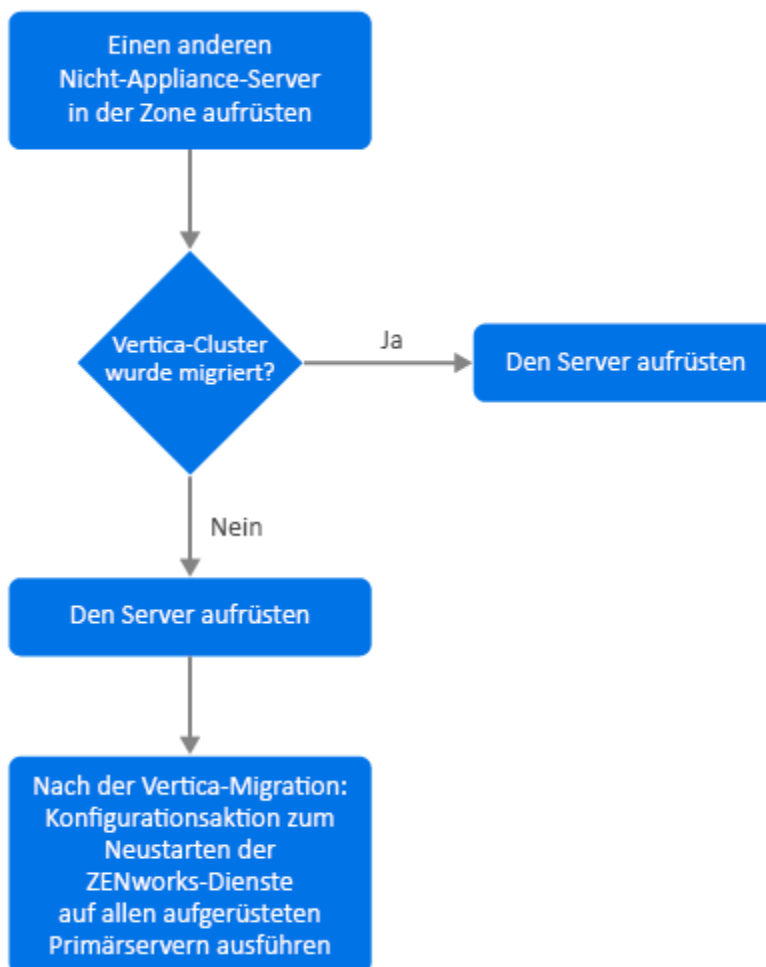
Einen anderen Nicht-Appliance-Server in der Zone aufrüsten

Vertica-Cluster wurde migriert?

Ja

Den Server aufrüsten

Nein

Den Server aufrüsten

Nach der Vertica-Migration: Konfigurationsaktion zum Neustarten der ZENworks-Dienste auf allen aufgerüsteten Primärservern ausführen